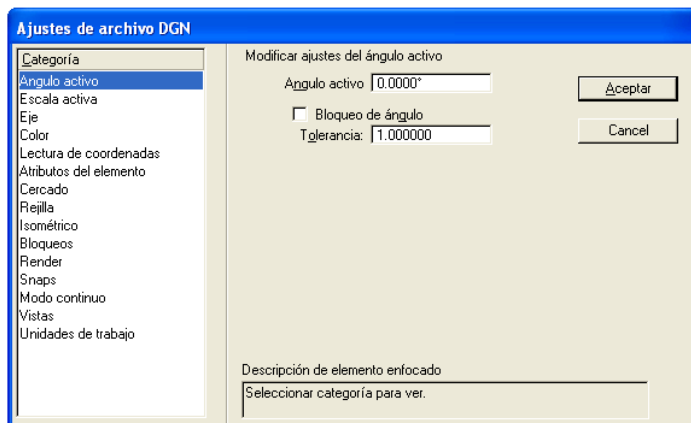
Ajustes de archivo DGN

Categoría
Angulo activo
Escala activa
Eje
Color
Lectura de coordenadas
Atributos del elemento
Cercado
Rejilla
Isométrico
Bloqueos
Render
Snaps
Modo continuo
Vistas
Unidades de trabajo

Modificar ajustes del ángulo activo
Angulo activo 0.0000°
Bloqueo de ángulo
Tolerancia: 1.000000

Aceptar
Cancel

Descripción de elemento enfocado
Seleccionar categoría para ver.